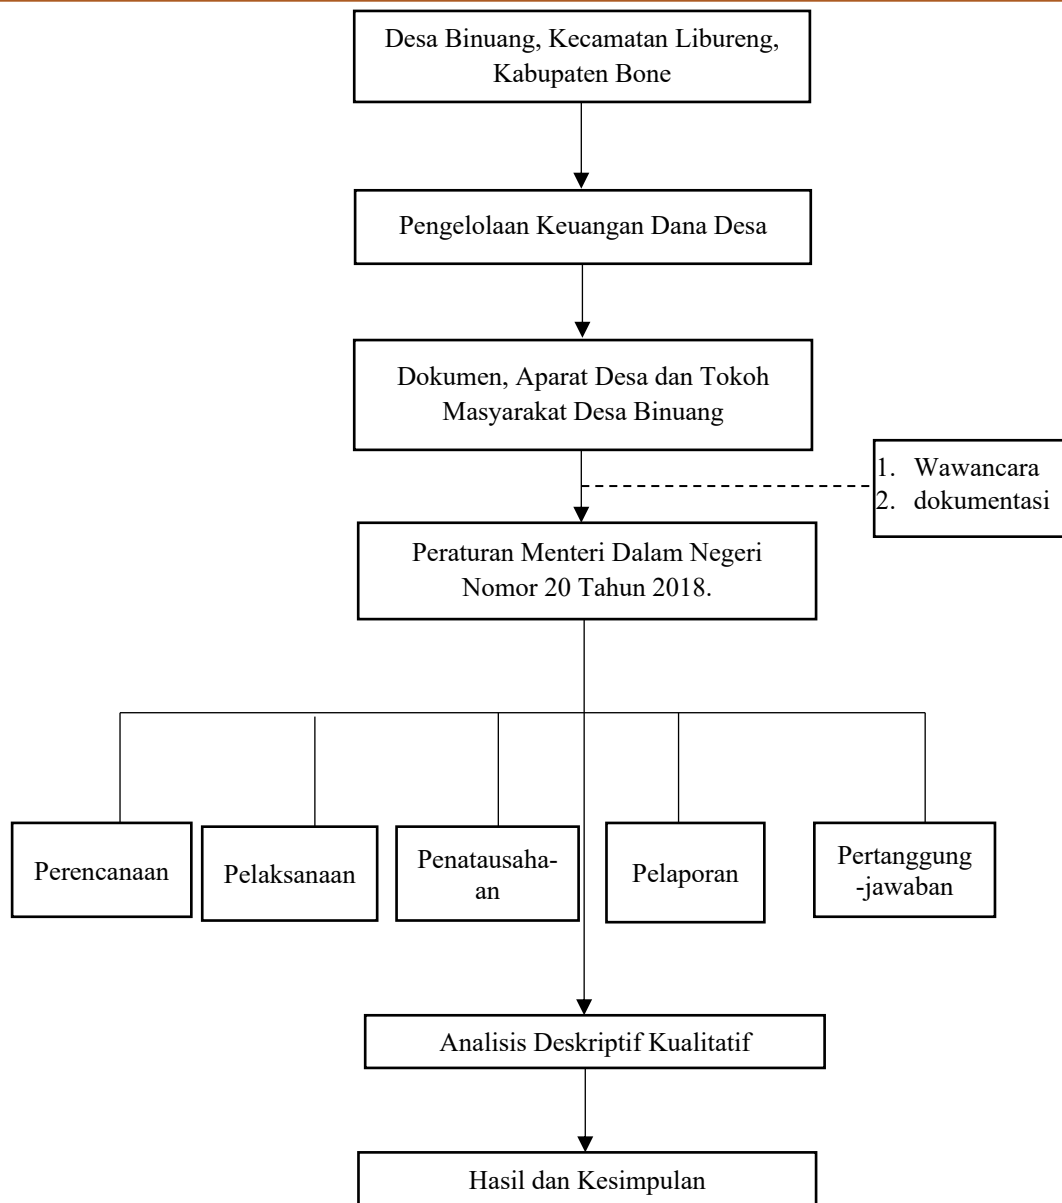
Desa Binuang, Kecamatan Libureng, Kabupaten Bone

Pengelolaan Keuangan Dana Desa

Dokumen, Aparat Desa dan Tokoh Masyarakat Desa Binuang

1. Wawancara
2. dokumentasi

Peraturan Menteri Dalam Negeri Nomor 20 Tahun 2018.

Perencanaan

Pelaksanaan

Penatausahaan

Pelaporan

Pertanggung-jawaban

Analisis Deskriptif Kualitatif

Hasil dan Kesimpulan